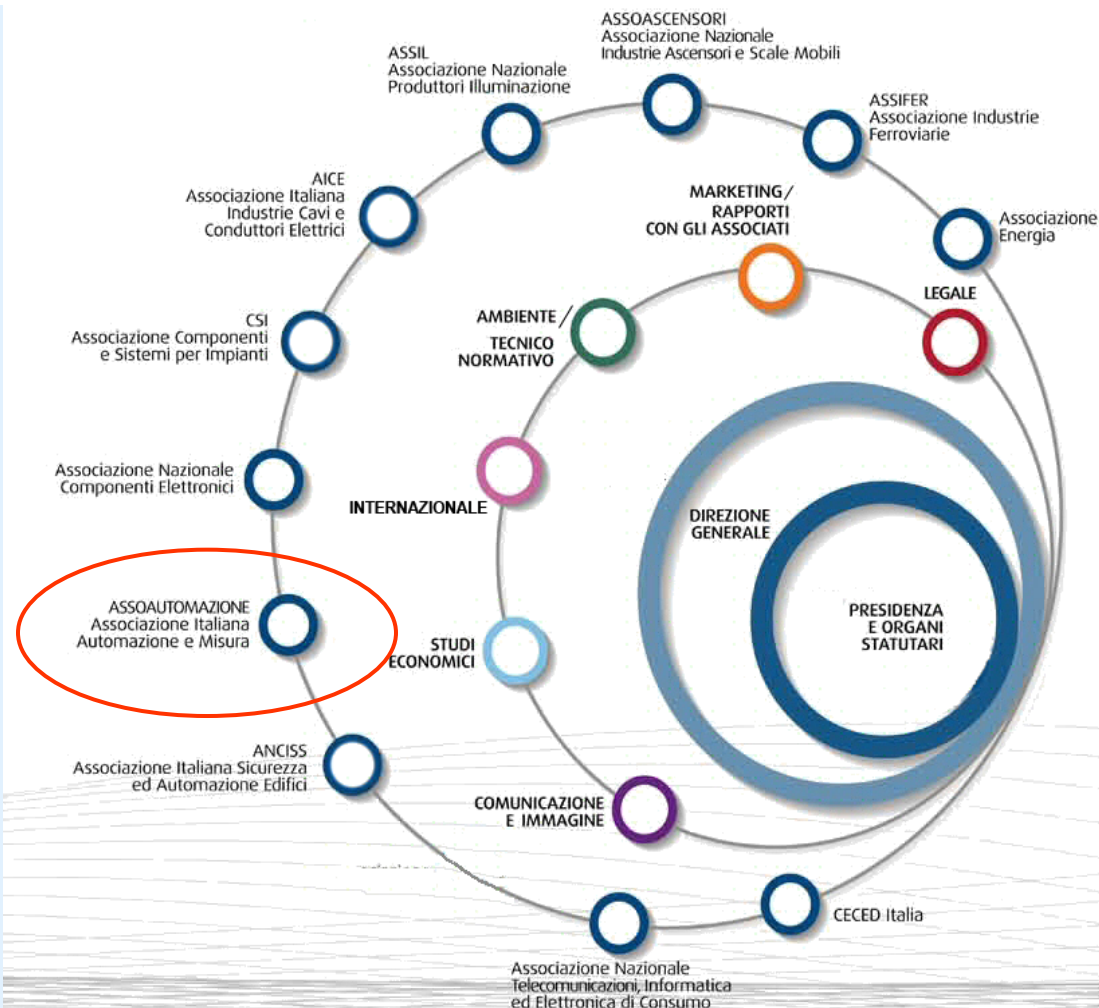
ASSOASCENSORI
Associazione Nazionale
Industrie Ascensori e Scale Mobili

ASSIL
Associazione Nazionale
Produttori Illuminazione

ASSIFER
Associazione Industrie
Ferroviarie

AICE
Associazione Italiana
Industrie Cavi e
Conduttori Elettrici

Associazione
Energia

MARKETING / RAPPORTI CON GLI ASSOCIATI

LEGALE

CSI
Associazione Componenti
e Sistemi per Impianti

AMBIENTE / TECNICO NORMATIVO

Associazione Nazionale
Componenti Elettronici

INTERNAZIONALE

DIREZIONE GENERALE

PRESIDENZA E ORGANI STATUTARI

ASSOAUTOMAZIONE
Associazione Italiana
Automazione e Misura

STUDI ECONOMICI

ANCISS
Associazione Italiana Sicurezza
ed Automazione Edifici

COMUNICAZIONE E IMMAGINE

CECED Italia

Associazione Nazionale
Telecomunicazioni, Informatica
ed Elettronica di Consumo